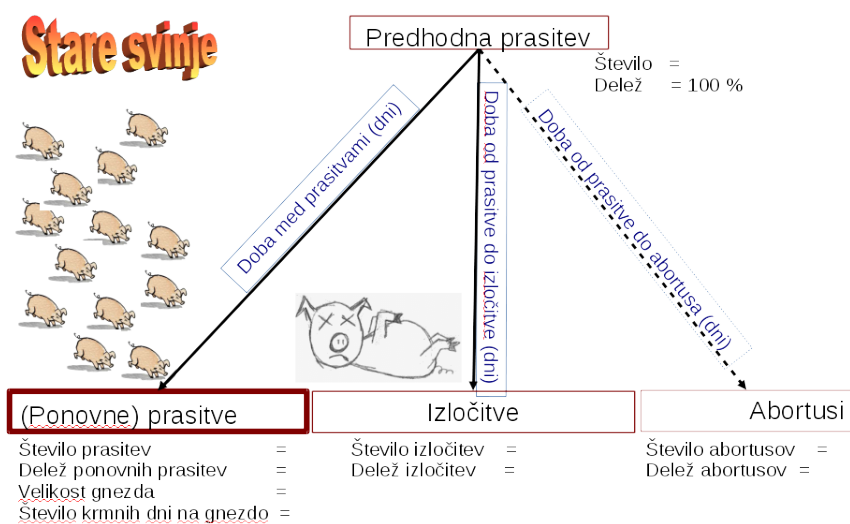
Stare svinje

Predhodna prasitev

Število =
Delež = 100 %

Doba med prasitvami (dni)

Doba od prasitve do izločitve (dni)

Doba od prasitve do abortusa (dni)

(Ponovne) prasitve

Število prasitev =
Delež ponovnih prasitev =
Velikost gnezda =
Število krmnih dni na gnezdo =

Izločitve

Število izločitev =
Delež izločitev =

Abortusi

Število abortusov =
Delež abortusov =